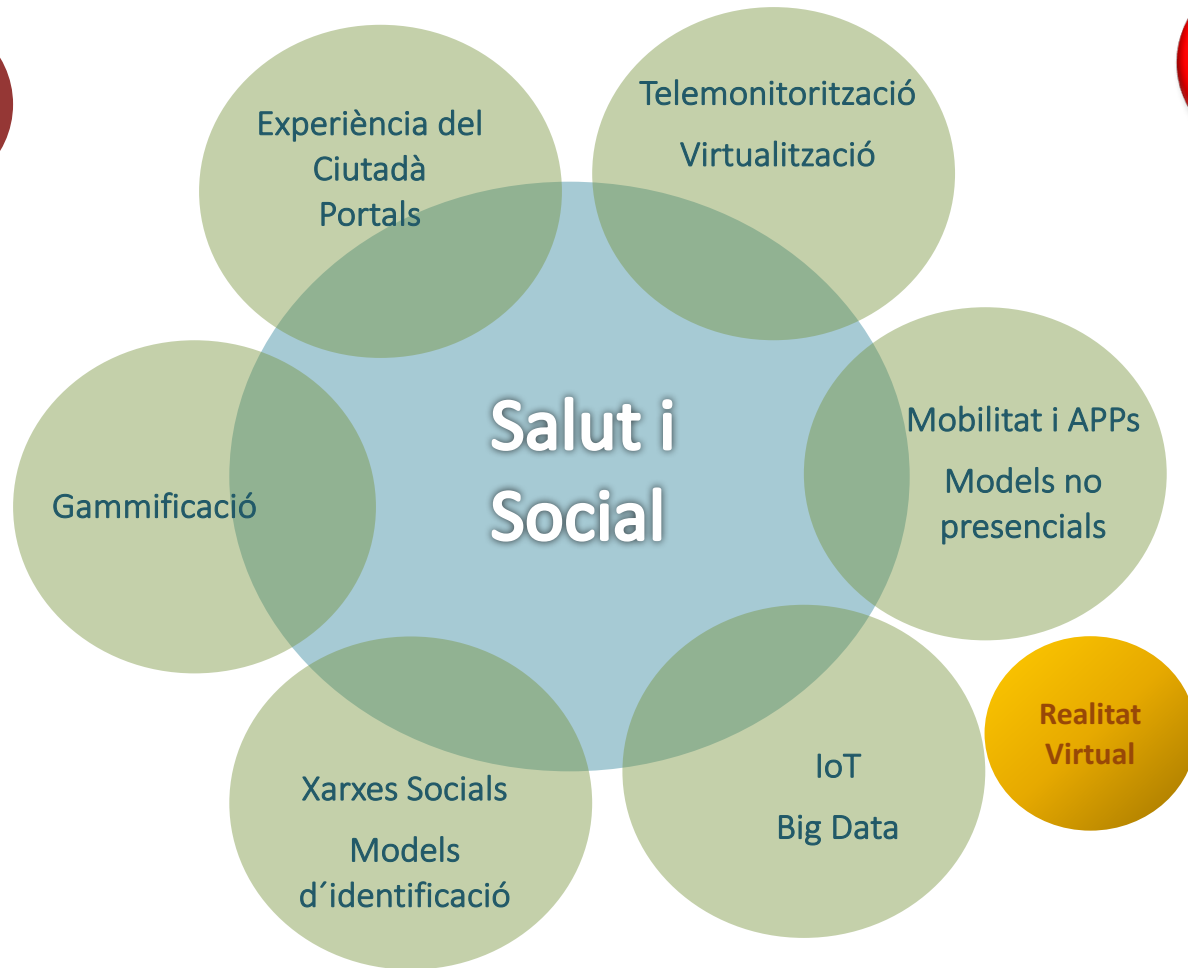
Experiència del Ciutadà
Portals

Telemonitorització

Virtualització

Salut i Social

Gammificació

Mobilitat i APPs

Models no presencials

Xarxes Socials

Models d´identificació

IoT

Big Data

Realitat Virtual